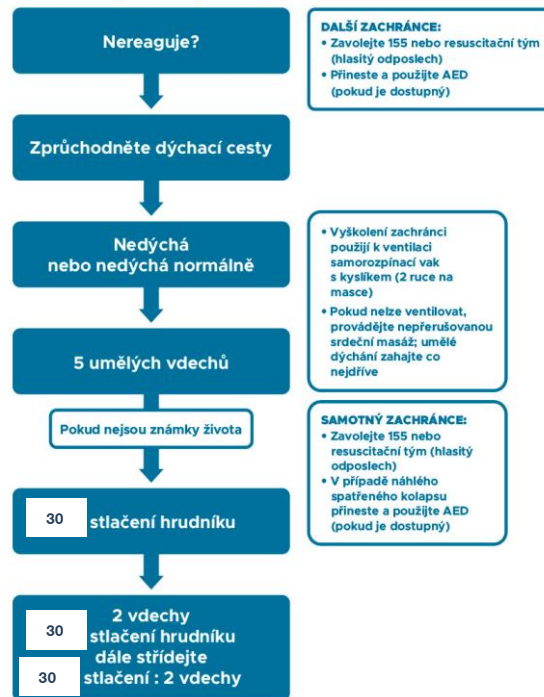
Nereaguje?

Zprůchodněte dýchací cesty

Nedýchá nebo nedýchá normálně

5 umělých vdechů

Pokud nejsou známky života

30 stlačení hrudníku

2 vdechy
30 stlačení hrudníku
dále střídejte
30 stlačení : 2 vdechy

DALŠÍ ZACHRÁNCE:
• Zavolejte 155 nebo resuscitační tým (hlasitý odposlech)
• Přineste a použijte AED (pokud je dostupný)

• Vyškolení zachránci použijí k ventilaci samorozpínací vak s kyslíkem (2 ruce na masce)
• Pokud nelze ventilovat, provádějte nepřerušovanou srdeční masáž; umělé dýchání zahajte co nejdříve

SAMOTNÝ ZACHRÁNCE:
• Zavolejte 155 nebo resuscitační tým (hlasitý odposlech)
• V případě náhlého spatřeného kolapsu přineste a použijte AED (pokud je dostupný)